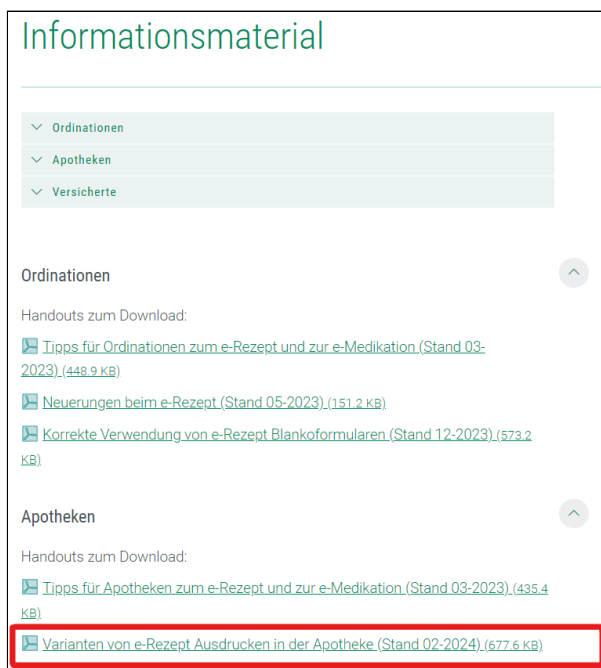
Informationsmaterial

Ordinationen

Apotheken

Versicherte

Ordinationen

Handouts zum Download:

Tipps für Ordinationen zum e-Rezept und zur e-Medikation (Stand 03-2023) (448.9 KB)

Neuerungen beim e-Rezept (Stand 05-2023) (151.2 KB)

Korrekte Verwendung von e-Rezept Blankoformularen (Stand 12-2023) (573.2 KB)

Apotheken

Handouts zum Download:

Tipps für Apotheken zum e-Rezept und zur e-Medikation (Stand 03-2023) (435.4 KB)

Varianten von e-Rezept Ausdrucken in der Apotheke (Stand 02-2024) (677.6 KB)